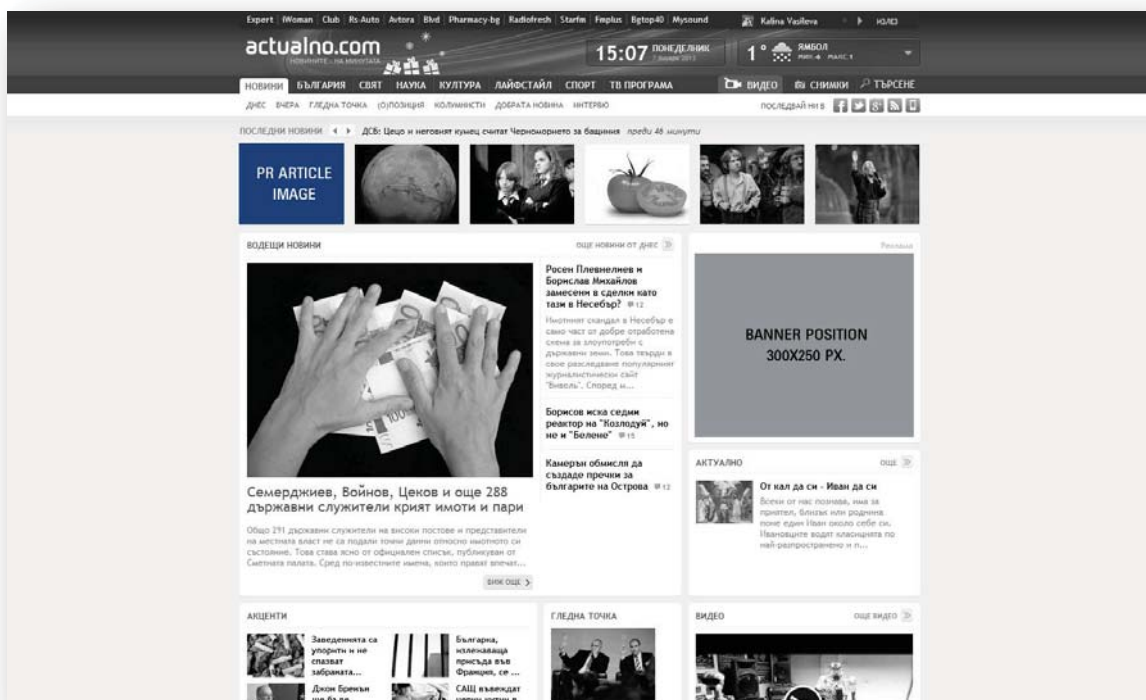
Expert | Woman | Club | Rs Auto | Avtora | Blvd | Pharmacy-bg | Radiofresh | Starfm | Fmplus | Bgtop40 | Mysound
Kalina Vasileva
ИЗХОД

actualno.com
НОВИНИТЕ... НА МИГОВЕТЕ
15:07 ПОНЕДЕЛНИК
1° ЯМБОЛ

НОВИНИ БЪЛГАРИЯ СВЯТ НАУКА КУЛТУРА ЛАЙФСТАЙЛ СПОРТ ТВ ПРОГРАМА
ВИДЕО СНИМКИ ТЪРСЕНЕ

ДНЕС ВЧЕРА ГЛЕДНА ТОЧКА (О)ПОЗИЦИЯ КОЛУМНИСТИ ДОБРАТА НОВИНА ИНТЕРВЮ
ПОСЛЕДВАЙ НИ В

ПОСЛЕДНИ НОВИНИ ДСБ: Цецо и неговият кумец считат Черноморието за бащиния преди 46 минути

PR ARTICLE IMAGE

ВОДЕЩИ НОВИНИ
ОЩЕ НОВИНИ ОТ ДНЕС

Росен Плевнелиев и Борислав Михайлов замесени в сделки като тази в Несебър? 12
Имотният скандал в Несебър е само част от добре отработена схема за злоупотреби с държавни земи. Това твърди в свое разследване популярният журналистически сайт "Бивоь". Според м...

Борисов иска седми реактор на "Козлодуй", но не и "Белене" 15

Камерън обмисля да създаде прочки за българите на Острова 12

Семерджиев, Войнов, Цеков и още 288 държавни служители крият имоти и пари
Общо 291 държавни служители на високи постове и представители на местната власт не са подали точни данни относно имотното си състояние. Това става ясно от официален списък, публикуван от Сметната палата. Сред по-известните имена, които правят впечат...
ВИЖ ОЩЕ

Реклама
BANNER POSITION
300X250 PX.

АКТУАЛНО
ОЩЕ
От кал да си - Иван да си
Всеки от нас познава, има за приятел, близък или роднина поне един Иван около себе си. Ивановците водят класацията по най-разпространено и н...

АКЦЕНТИ
Заведенията са упорити и не спазват забраната...
Българка, излежаваща присъда във Франция, се ...
Джон Бренън
САЩ възвеждат

ГЛЕДНА ТОЧКА

ВИДЕО
ОЩЕ ВИДЕО